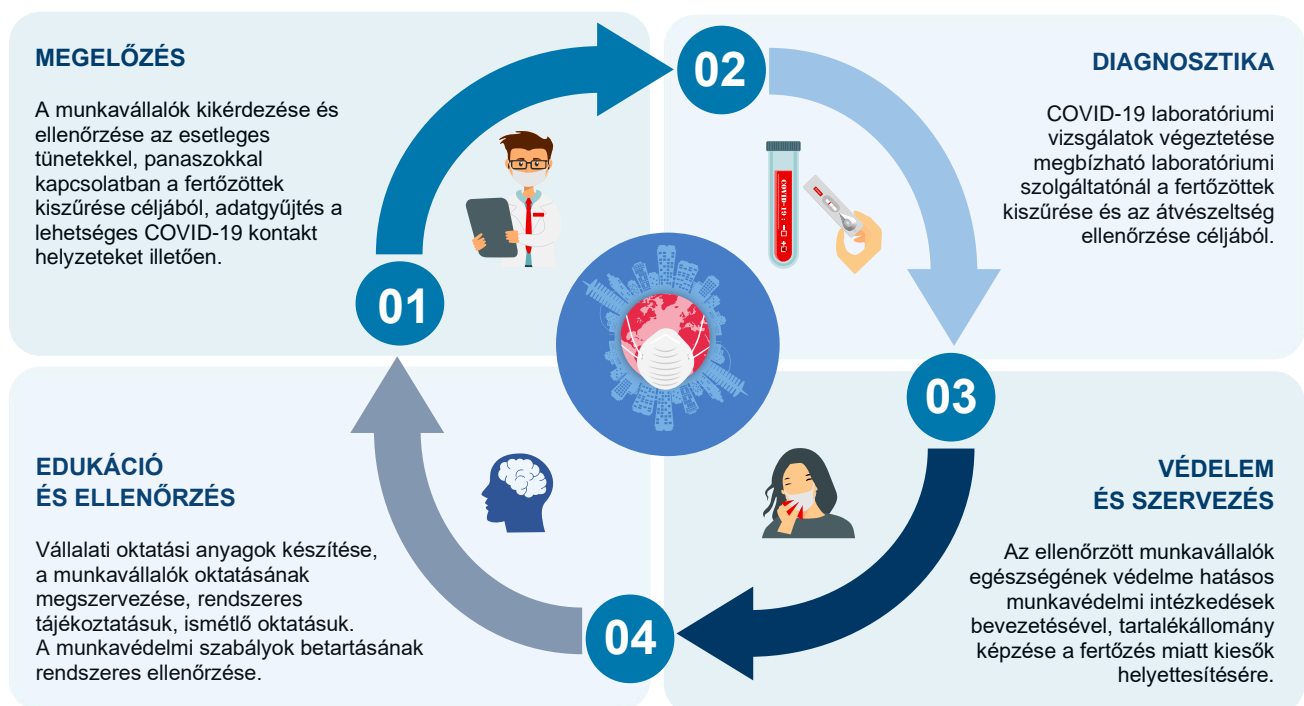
MEGELŐZÉS

A munkavállalók kikérdezése és ellenőrzése az esetleges tünetekkel, panaszokkal kapcsolatban a fertőzöttek kiszűrése céljából, adatgyűjtés a lehetséges COVID-19 kontakt helyzeteket illetően.

01

02

DIAGNOSZTIKA

COVID-19 laboratóriumi vizsgálatok végeztetése megbízható laboratóriumi szolgáltatónál a fertőzöttek kiszűrése és az átvészeltség ellenőrzése céljából.

COVID-19

03

VÉDELEM ÉS SZERVEZÉS

Az ellenőrzött munkavállalók egészségének védelme hatásos munkavédelmi intézkedések bevezetésével, tartalékállomány képzése a fertőzés miatt kiesők helyettesítésére.

04

EDUKÁCIÓ ÉS ELLENŐRZÉS

Vállalati oktatási anyagok készítése, a munkavállalók oktatásának megszervezése, rendszeres tájékoztatásuk, ismétlő oktatásuk. A munkavédelmi szabályok betartásának rendszeres ellenőrzése.